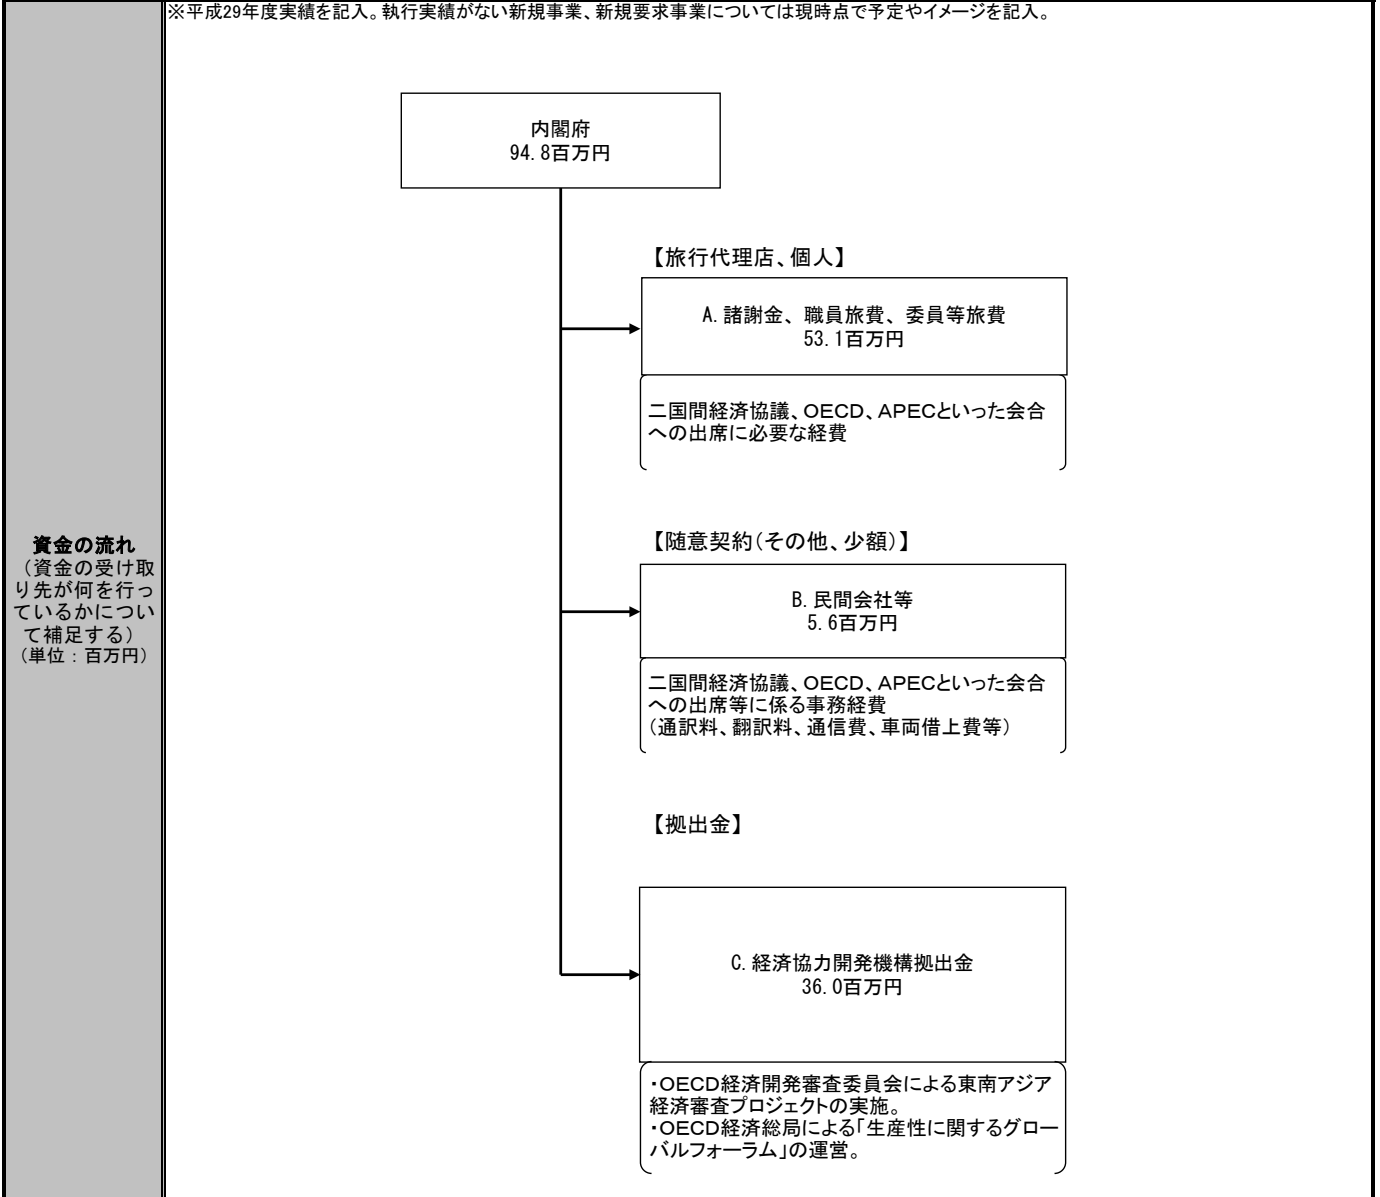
資金の流れ
（資金の受け取り先が何を行っているかについて補足する）
（単位：百万円）

※平成29年度実績を記入。執行実績がない新規事業、新規要求事業については現時点で予定やイメージを記入。

内閣府
94.8百万円

【旅行代理店、個人】

A.諸謝金、職員旅費、委員等旅費
53.1百万円

二国間経済協議、OECD、APECといった会合への出席に必要な経費

【随意契約（その他、少額）】

B.民間会社等
5.6百万円

二国間経済協議、OECD、APECといった会合への出席等に係る事務経費
（通訳料、翻訳料、通信費、車両借上費等）

【拠出金】

C.経済協力開発機構拠出金
36.0百万円

・OECD経済開発審査委員会による東南アジア経済審査プロジェクトの実施。
・OECD経済総局による「生産性に関するグローバルフォーラム」の運営。